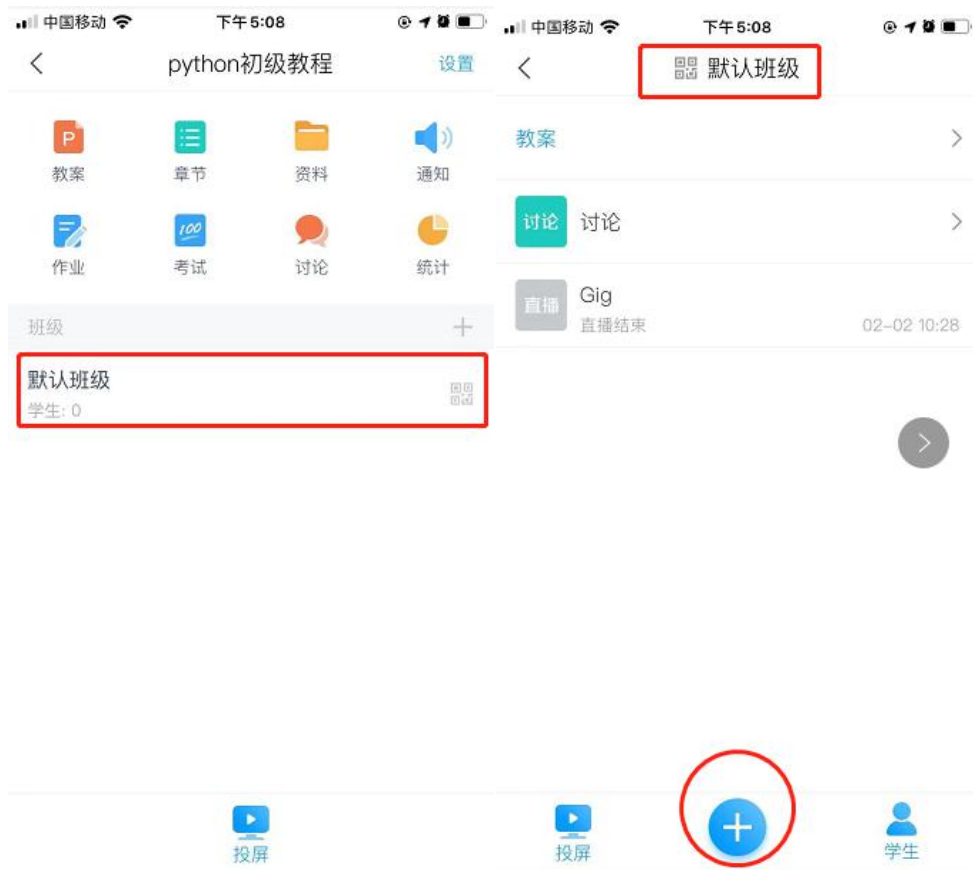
中国移动 下午5:08

python初级教程 设置

P 教案 章节 资料 通知

作业 100 考试 讨论 统计

班级

默认班级

学生: 0

投屏

中国移动 下午5:08

默认班级

教案

讨论 讨论

直播 Gig

直播结束 02-02 10:28

投屏 学生